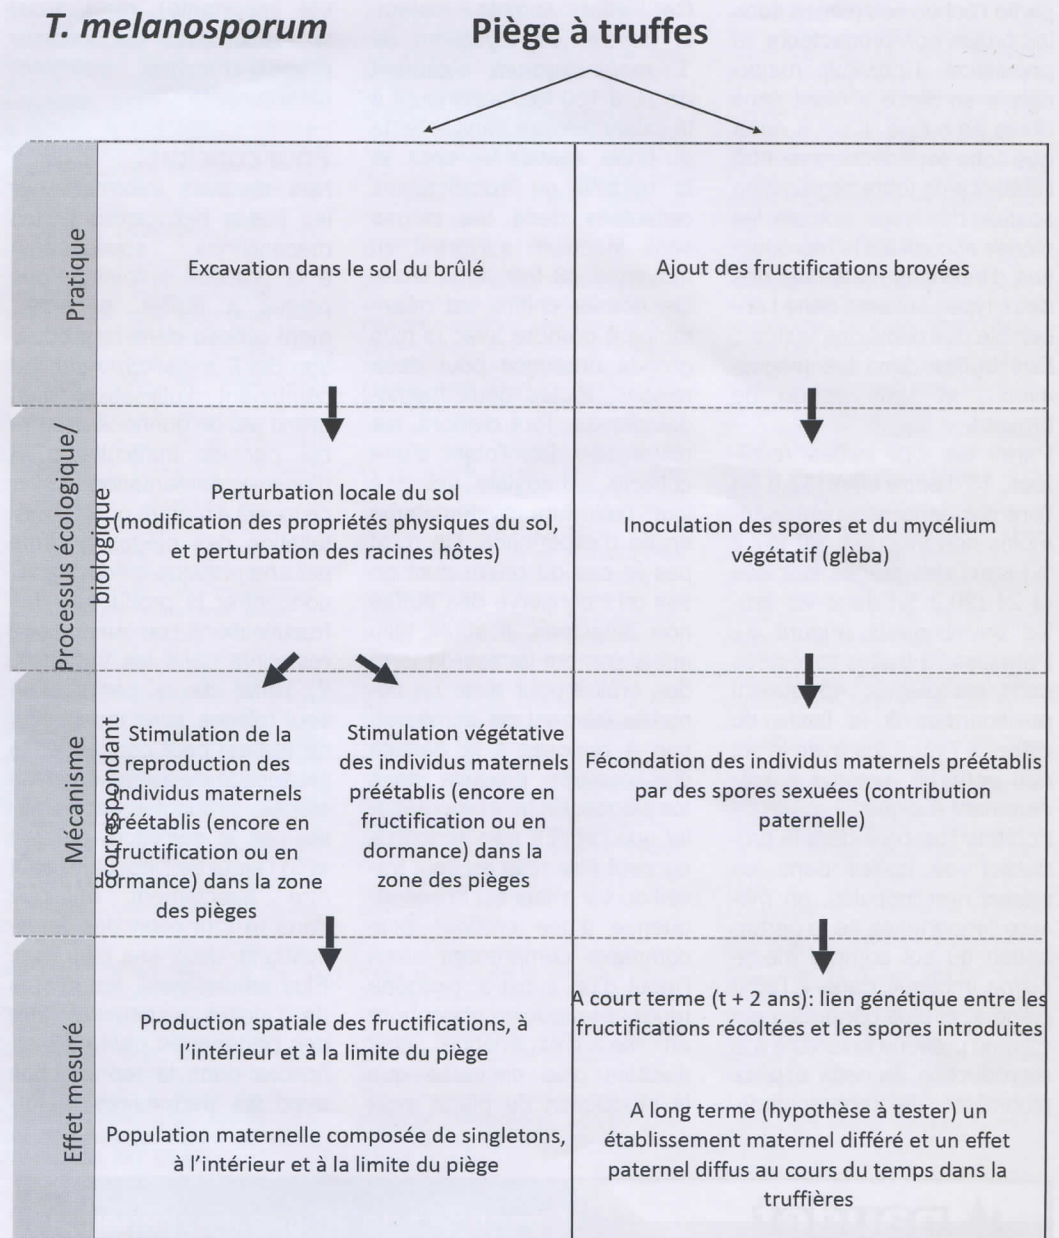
T. melanosporum

Piège à truffes

Pratique

Excavation dans le sol du brûlé

Ajout des fructifications broyées

Processus écologique/ biologique

Perturbation locale du sol (modification des propriétés physiques du sol, et perturbation des racines hôtes)

Inoculation des spores et du mycélium végétatif (glèba)

Mécanisme correspondant

Stimulation de la reproduction des individus maternels préétablis (encore en fructification ou en dormance) dans la zone des pièges

Stimulation végétative des individus maternels préétablis (encore en fructification ou en dormance) dans la zone des pièges

Fécondation des individus maternels préétablis par des spores sexuées (contribution paternelle)

Effet mesuré

Production spatiale des fructifications, à l'intérieur et à la limite du piège

Population maternelle composée de singletons, à l'intérieur et à la limite du piège

A court terme (t + 2 ans): lien génétique entre les fructifications récoltées et les spores introduites

A long terme (hypothèse à tester) un établissement maternel différé et un effet paternel diffus au cours du temps dans la truffières